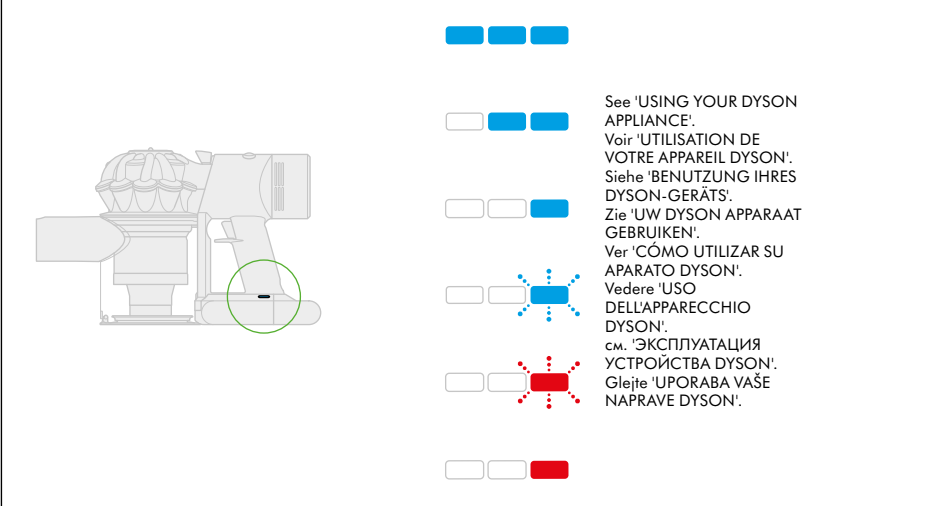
See 'USING YOUR DYSON APPLIANCE'.
Voir 'UTILISATION DE VOTRE APPAREIL DYSON'.
Siehe 'BENUTZUNG IHRES DYSON-GERÄTS'.
Zie 'UW DYSON APPARAAT GEBRUIKEN'.
Ver 'CÓMO UTILIZAR SU APARATO DYSON'.
Vedere 'USO DELL'APPARECCHIO DYSON'.
см. 'ЭКСПЛУАТАЦИЯ УСТРОЙСТВА DYSON'.
Glejte 'UPORABA VAŠE NAPRAVE DYSON'.